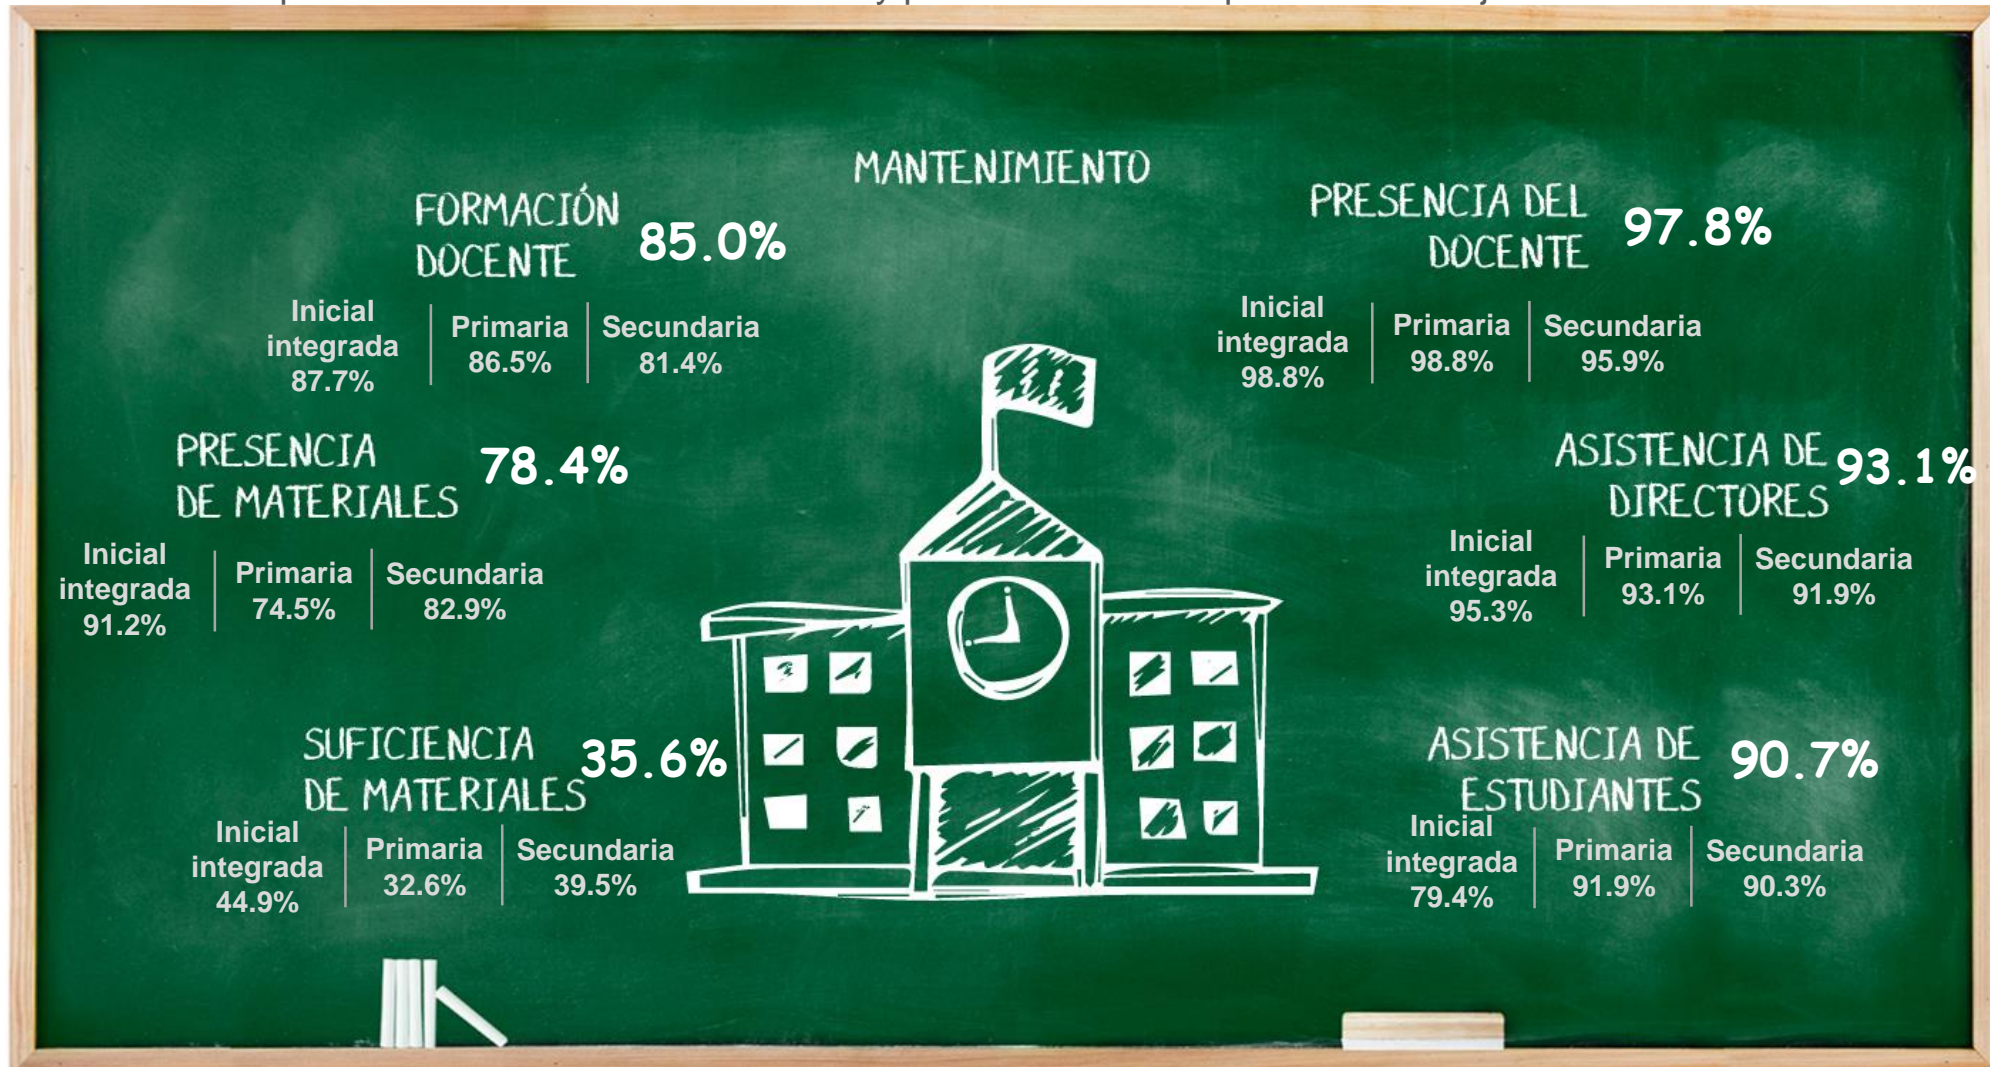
MANTENIMIENTO

FORMACIÓN DOCENTE 85.0%

Inicial integrada 87.7% | Primaria 86.5% | Secundaria 81.4%

PRESENCIA DEL DOCENTE 97.8%

Inicial integrada 98.8% | Primaria 98.8% | Secundaria 95.9%

PRESENCIA DE MATERIALES 78.4%

Inicial integrada 91.2% | Primaria 74.5% | Secundaria 82.9%

ASISTENCIA DE DIRECTORES 93.1%

Inicial integrada 95.3% | Primaria 93.1% | Secundaria 91.9%

SUFICIENCIA DE MATERIALES 35.6%

Inicial integrada 44.9% | Primaria 32.6% | Secundaria 39.5%

ASISTENCIA DE ESTUDIANTES 90.7%

Inicial integrada 79.4% | Primaria 91.9% | Secundaria 90.3%